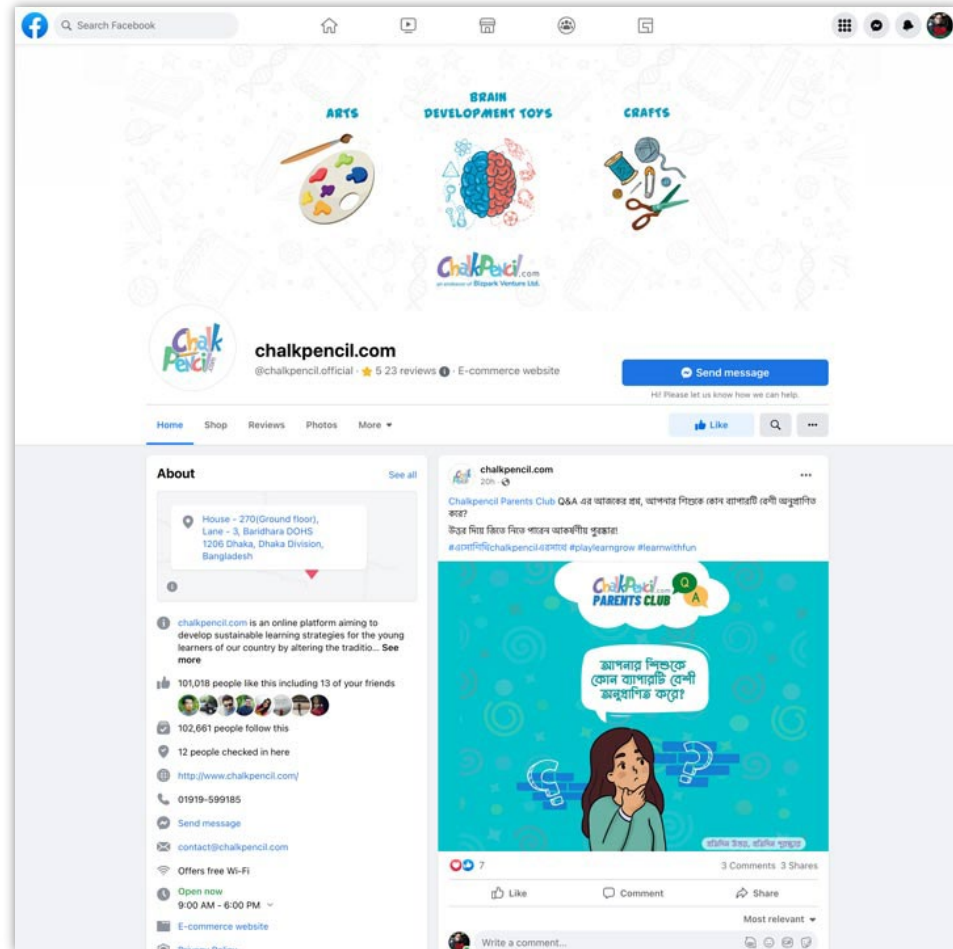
Search Facebook

ARTS

BRAIN DEVELOPMENT TOYS

CRAFTS

ChalkPencil.com
an endeavor of Bizpark Venture Ltd.

Chalk Pencil

chalkpencil.com
@chalkpencil.official · ★ 5 23 reviews · E-commerce website

Send message
Hi! Please let us know how we can help.

Home Shop Reviews Photos More ▾

Like

About
See all

House - 270(Ground floor), Lane - 3, Baridhara DOHS 1206 Dhaka, Dhaka Division, Bangladesh

chalkpencil.com is an online platform aiming to develop sustainable learning strategies for the young learners of our country by altering the traditio... See more

101,018 people like this including 13 of your friends

102,661 people follow this

12 people checked in here

http://www.chalkpencil.com/

01919-599185

Send message

contact@chalkpencil.com

Offers free Wi-Fi

Open now
9:00 AM - 6:00 PM

E-commerce website

Privacy Policy

chalkpencil.com
20h ·

Chalkpencil Parents Club Q&A এর আজকের প্রশ্ন, আপনার শিশুকে কোন ব্যাপারটি বেশী অনুপ্রাণিত করে?
উত্তর দিয়ে জিতে নিতে পারেন আকর্ষণীয় পুরস্কার!
#এসোশিখিchalkpencil-এরসাথে #playlearngrow #learnwithfun

ChalkPencil.com PARENTS CLUB Q A

আপনার শিশুকে কোন ব্যাপারটি বেশী অনুপ্রাণিত করে?

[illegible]

7
3 Comments 3 Shares

Like Comment Share

Most relevant ▾

Write a comment...